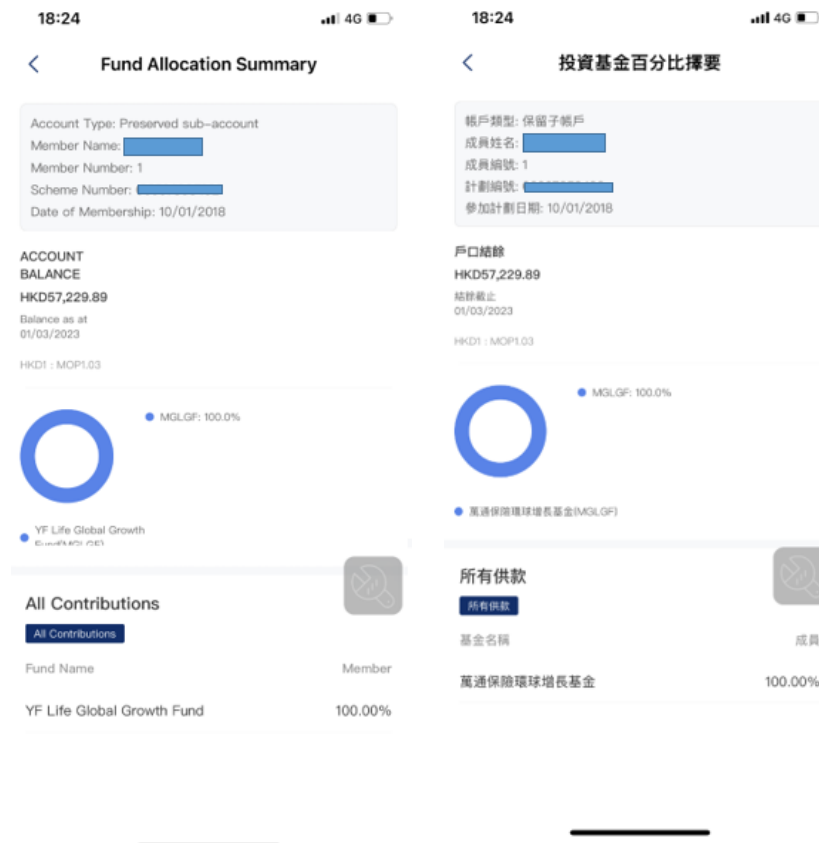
18:24

4G

<

Fund Allocation Summary

Account Type: Preserved sub-account
Member Name: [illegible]
Member Number: 1
Scheme Number: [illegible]
Date of Membership: 10/01/2018

ACCOUNT BALANCE
HKD57,229.89
Balance as at 01/03/2023

HKD1 : MOP1.03

MGLGF: 100.0%

YF Life Global Growth Fund(MGLGF)

All Contributions

All Contributions

Fund Name
Member

YF Life Global Growth Fund
100.00%

18:24

4G

<

投資基金百分比擇要

帳戶類型: 保留子帳戶
成員姓名: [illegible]
成員編號: 1
計劃編號: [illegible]
參加計劃日期: 10/01/2018

戶口結餘
HKD57,229.89
結餘截止
01/03/2023

HKD1 : MOP1.03

MGLGF: 100.0%

萬通保險環球增長基金(MGLGF)

所有供款

所有供款

基金名稱
成員

萬通保險環球增長基金
100.00%